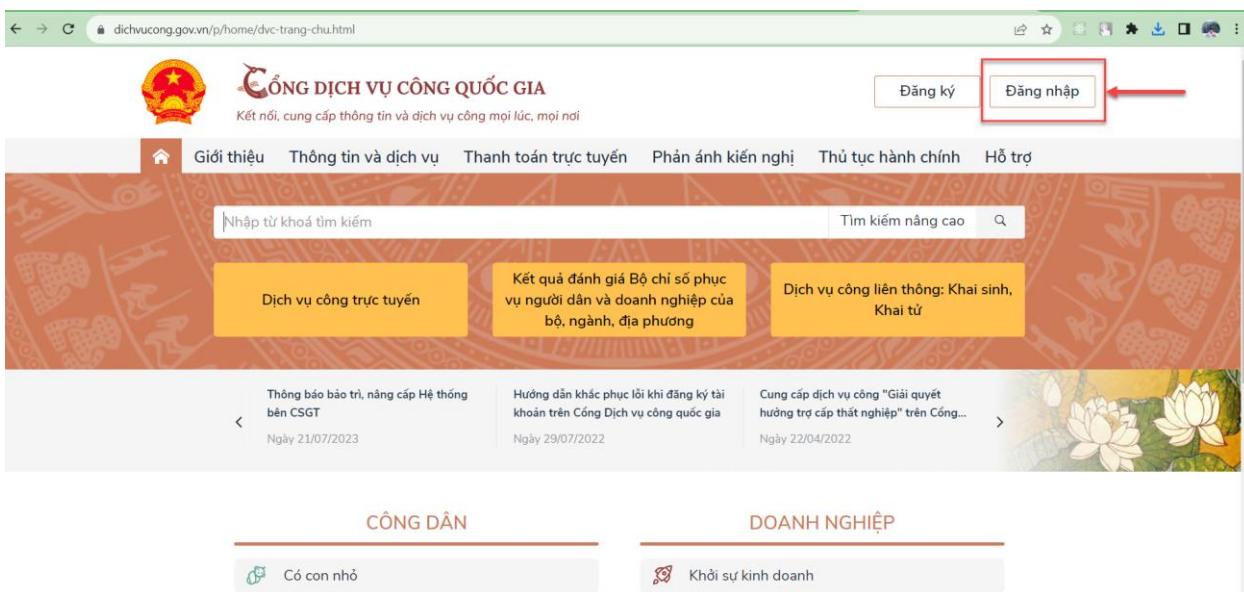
dichvucong.gov.vn/p/home/dvc-trang-chu.html

CỔNG DỊCH VỤ CÔNG QUỐC GIA
Kết nối, cung cấp thông tin và dịch vụ công mọi lúc, mọi nơi

Đăng ký
Đăng nhập

Giới thiệu
Thông tin và dịch vụ
Thanh toán trực tuyến
Phản ánh kiến nghị
Thủ tục hành chính
Hỗ trợ

Nhập từ khoá tìm kiếm
Tìm kiếm nâng cao

Dịch vụ công trực tuyến
Kết quả đánh giá Bộ chỉ số phục vụ người dân và doanh nghiệp của bộ, ngành, địa phương
Dịch vụ công liên thông: Khai sinh, Khai tử

Thông báo bảo trì, nâng cấp Hệ thống bên CSGT
Ngày 21/07/2023

Hướng dẫn khắc phục lỗi khi đăng ký tài khoản trên Cổng Dịch vụ công quốc gia
Ngày 29/07/2022

Cung cấp dịch vụ công "Giải quyết hưởng trợ cấp thất nghiệp" trên Cổng...
Ngày 22/04/2022

CÔNG DÂN
Có con nhỏ

DOANH NGHIỆP
Khởi sự kinh doanh